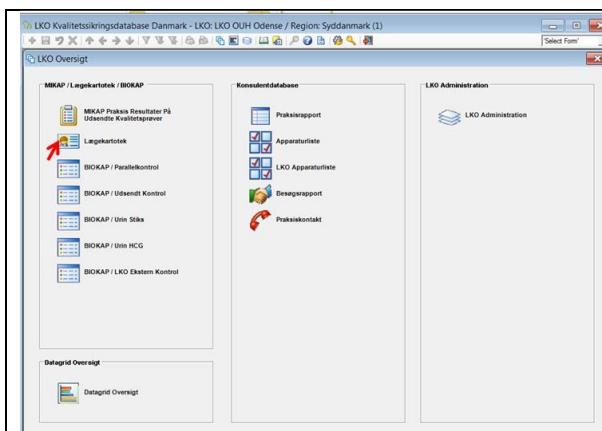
LKO Kvalitetssikringsdatabase Danmark - LKO: LKO OUH Odense / Region: Syddanmark (1)

Select Form

LKO Oversigt

MIKAP / Lægekartotek / BIOKAP

MIKAP Praksis Resultater På Udsendte Kvalitetsprøver

Lægekartotek

BIOKAP / Parallelkontrol

BIOKAP / Udsendt Kontrol

BIOKAP / Urin Stiks

BIOKAP / Urin HCG

BIOKAP / LKO Ekstern Kontrol

Konsulentdatabase

Praksisrapport

Apparaturliste

LKO Apparaturliste

Besøgsrapport

Praksiskontakt

LKO Administration

LKO Administration

Datagrid Oversigt

Datagrid Oversigt